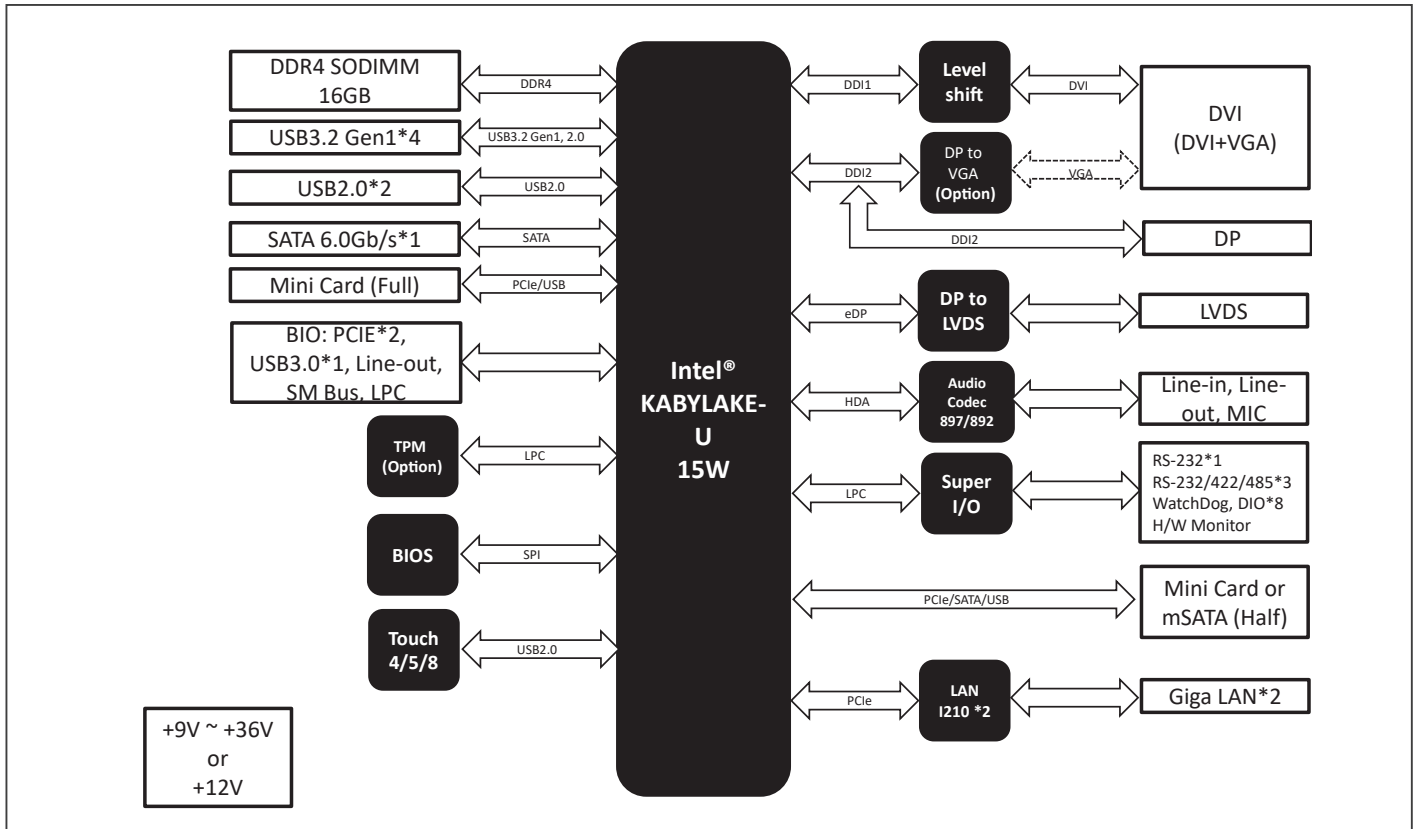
DDR4 SODIMM 16GB

DDR4

USB3.2 Gen1*4

USB3.2 Gen1, 2.0

USB2.0*2

USB2.0

SATA 6.0Gb/s*1

SATA

Mini Card (Full)

PCIe/USB

BIO: PCIE*2, USB3.0*1, Line-out, SM Bus, LPC

TPM (Option)

LPC

BIOS

SPI

Touch 4/5/8

USB2.0

+9V ~ +36V or +12V

Intel® KABYLAKE-U 15W

DDI1

Level shift

DVI

DVI (DVI+VGA)

DDI2

DP to VGA (Option)

VGA

DDI2

DP

eDP

DP to LVDS

LVDS

HDA

Audio Codec 897/892

Line-in, Line-out, MIC

LPC

Super I/O

RS-232*1
RS-232/422/485*3
WatchDog, DIO*8
H/W Monitor

PCIe/SATA/USB

Mini Card or mSATA (Half)

PCIe

LAN I210 *2

Giga LAN*2